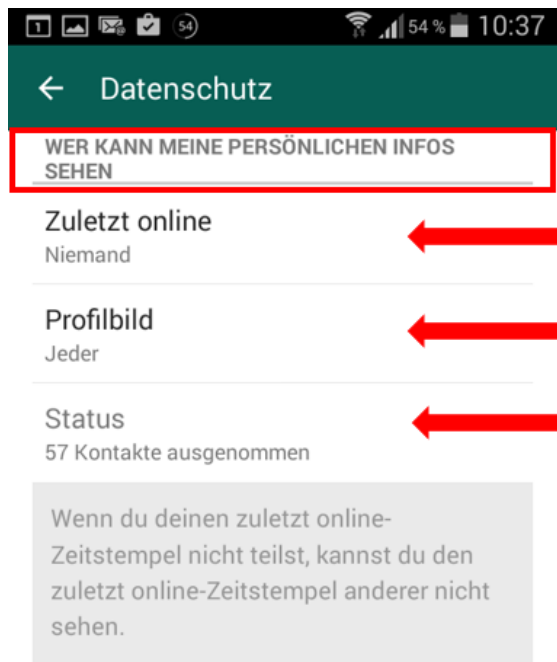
54 54 % 10:37

Datenschutz

WER KANN MEINE PERSÖNLICHEN INFOS SEHEN

Zuletzt online
Niemand

Profilbild
Jeder

Status
57 Kontakte ausgenommen

Wenn du deinen zuletzt online-Zeitstempel nicht teilst, kannst du den zuletzt online-Zeitstempel anderer nicht sehen.